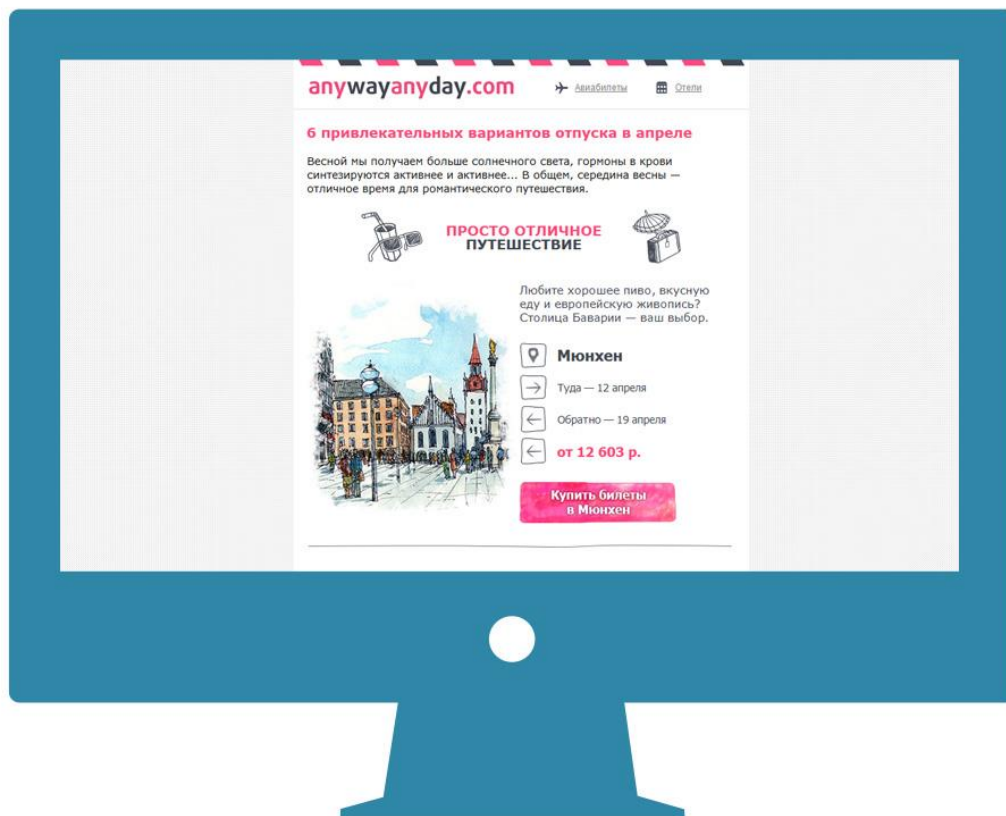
anywayanyday.com

Авиабилеты

Отели

6 привлекательных вариантов отпуска в апреле

Весной мы получаем больше солнечного света, гормоны в крови синтезируются активнее и активнее... В общем, середина весны — отличное время для романтического путешествия.

ПРОСТО ОТЛИЧНОЕ ПУТЕШЕСТВИЕ

Любите хорошее пиво, вкусную еду и европейскую живопись? Столица Баварии — ваш выбор.

Мюнхен

Туда — 12 апреля

Обратно — 19 апреля

от 12 603 р.

Купить билеты в Мюнхен